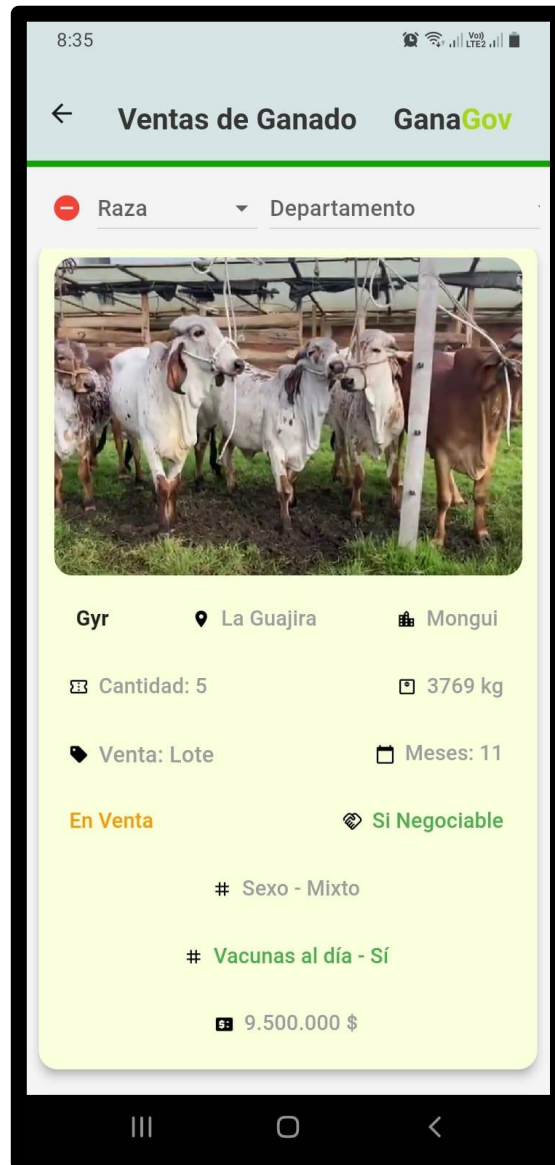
8:35

Vo) LTE2

←
Ventas de Ganado
GanaGov

Raza
Departamento

Gyr
La Guajira
Mongui

Cantidad: 5
3769 kg

Venta: Lote
Meses: 11

En Venta
Si Negociable

# Sexo - Mixto

# Vacunas al día - Sí

9.500.000 $